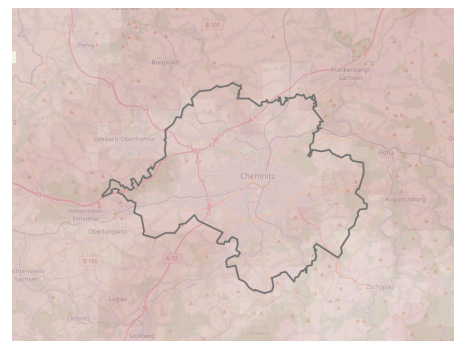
B 107

Penig

Burgstädt

Frankenberg/Sachsen

Limbach-Oberfrohna

Flöha

Chemnitz

Augustusburg

Hohenstein-Ernstthal

Oberlungwitz

B 180

A 72

Lichtenstein/Sachsen

Zschopau

Lugau

Oelsnitz

Stollberg